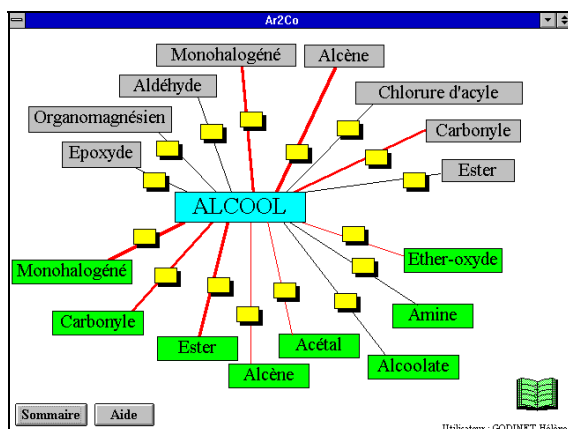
Ar2Co

Monohalogéné

Alcène

Aldéhyde

Chlorure d'acyle

Organomagnésien

Carbonyle

Epoxyde

Ester

ALCOOL

Ether-oxyde

Monohalogéné

Amine

Carbonyle

Acétal

Ester

Alcoolate

Alcène

Sommaire

Aide

Utilisateur : GODINET Hélène